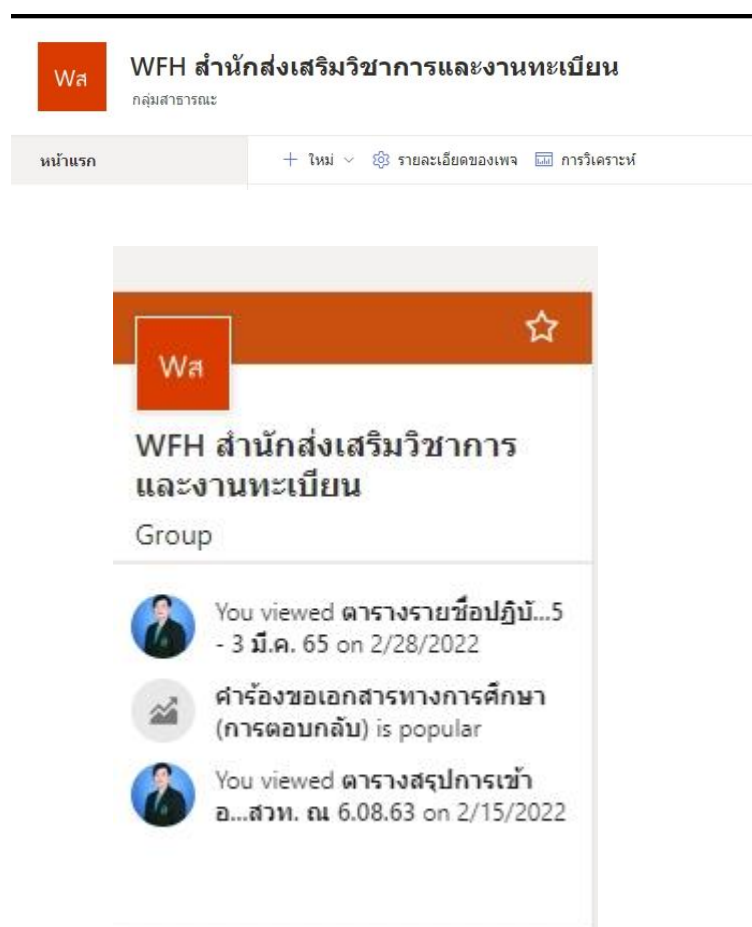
Wส

WFH สำนักส่งเสริมวิชาการและงานทะเบียน

กลุ่มสาธารณะ

หน้าแรก

+ ใหม่ ⌄ รายละเอียดของเพจ การวิเคราะห์

Wส

WFH สำนักส่งเสริมวิชาการและงานทะเบียน

Group

You viewed ตารางรายชื่อปฏิบั...5 - 3 มี.ค. 65 on 2/28/2022

คำร้องขอเอกสารทางการศึกษา (การตอบกลับ) is popular

You viewed ตารางสรุปการเข้าอ...สวท. ณ 6.08.63 on 2/15/2022